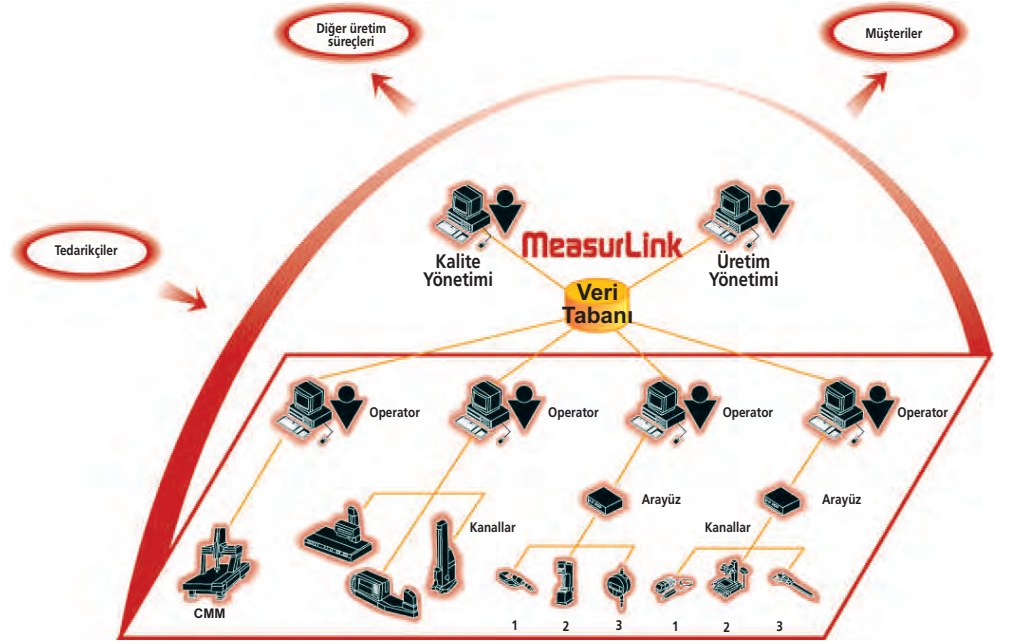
Diğer üretim süreçleri

Müşteriler

Tedarikçiler

MeasurLink

Kalite Yönetimi

Üretim Yönetimi

Veri Tabanı

Operator

Operator

Operator

Operator

Arayüz

Arayüz

Kanallar

Kanallar

CMM

1

2

3

1

2

3